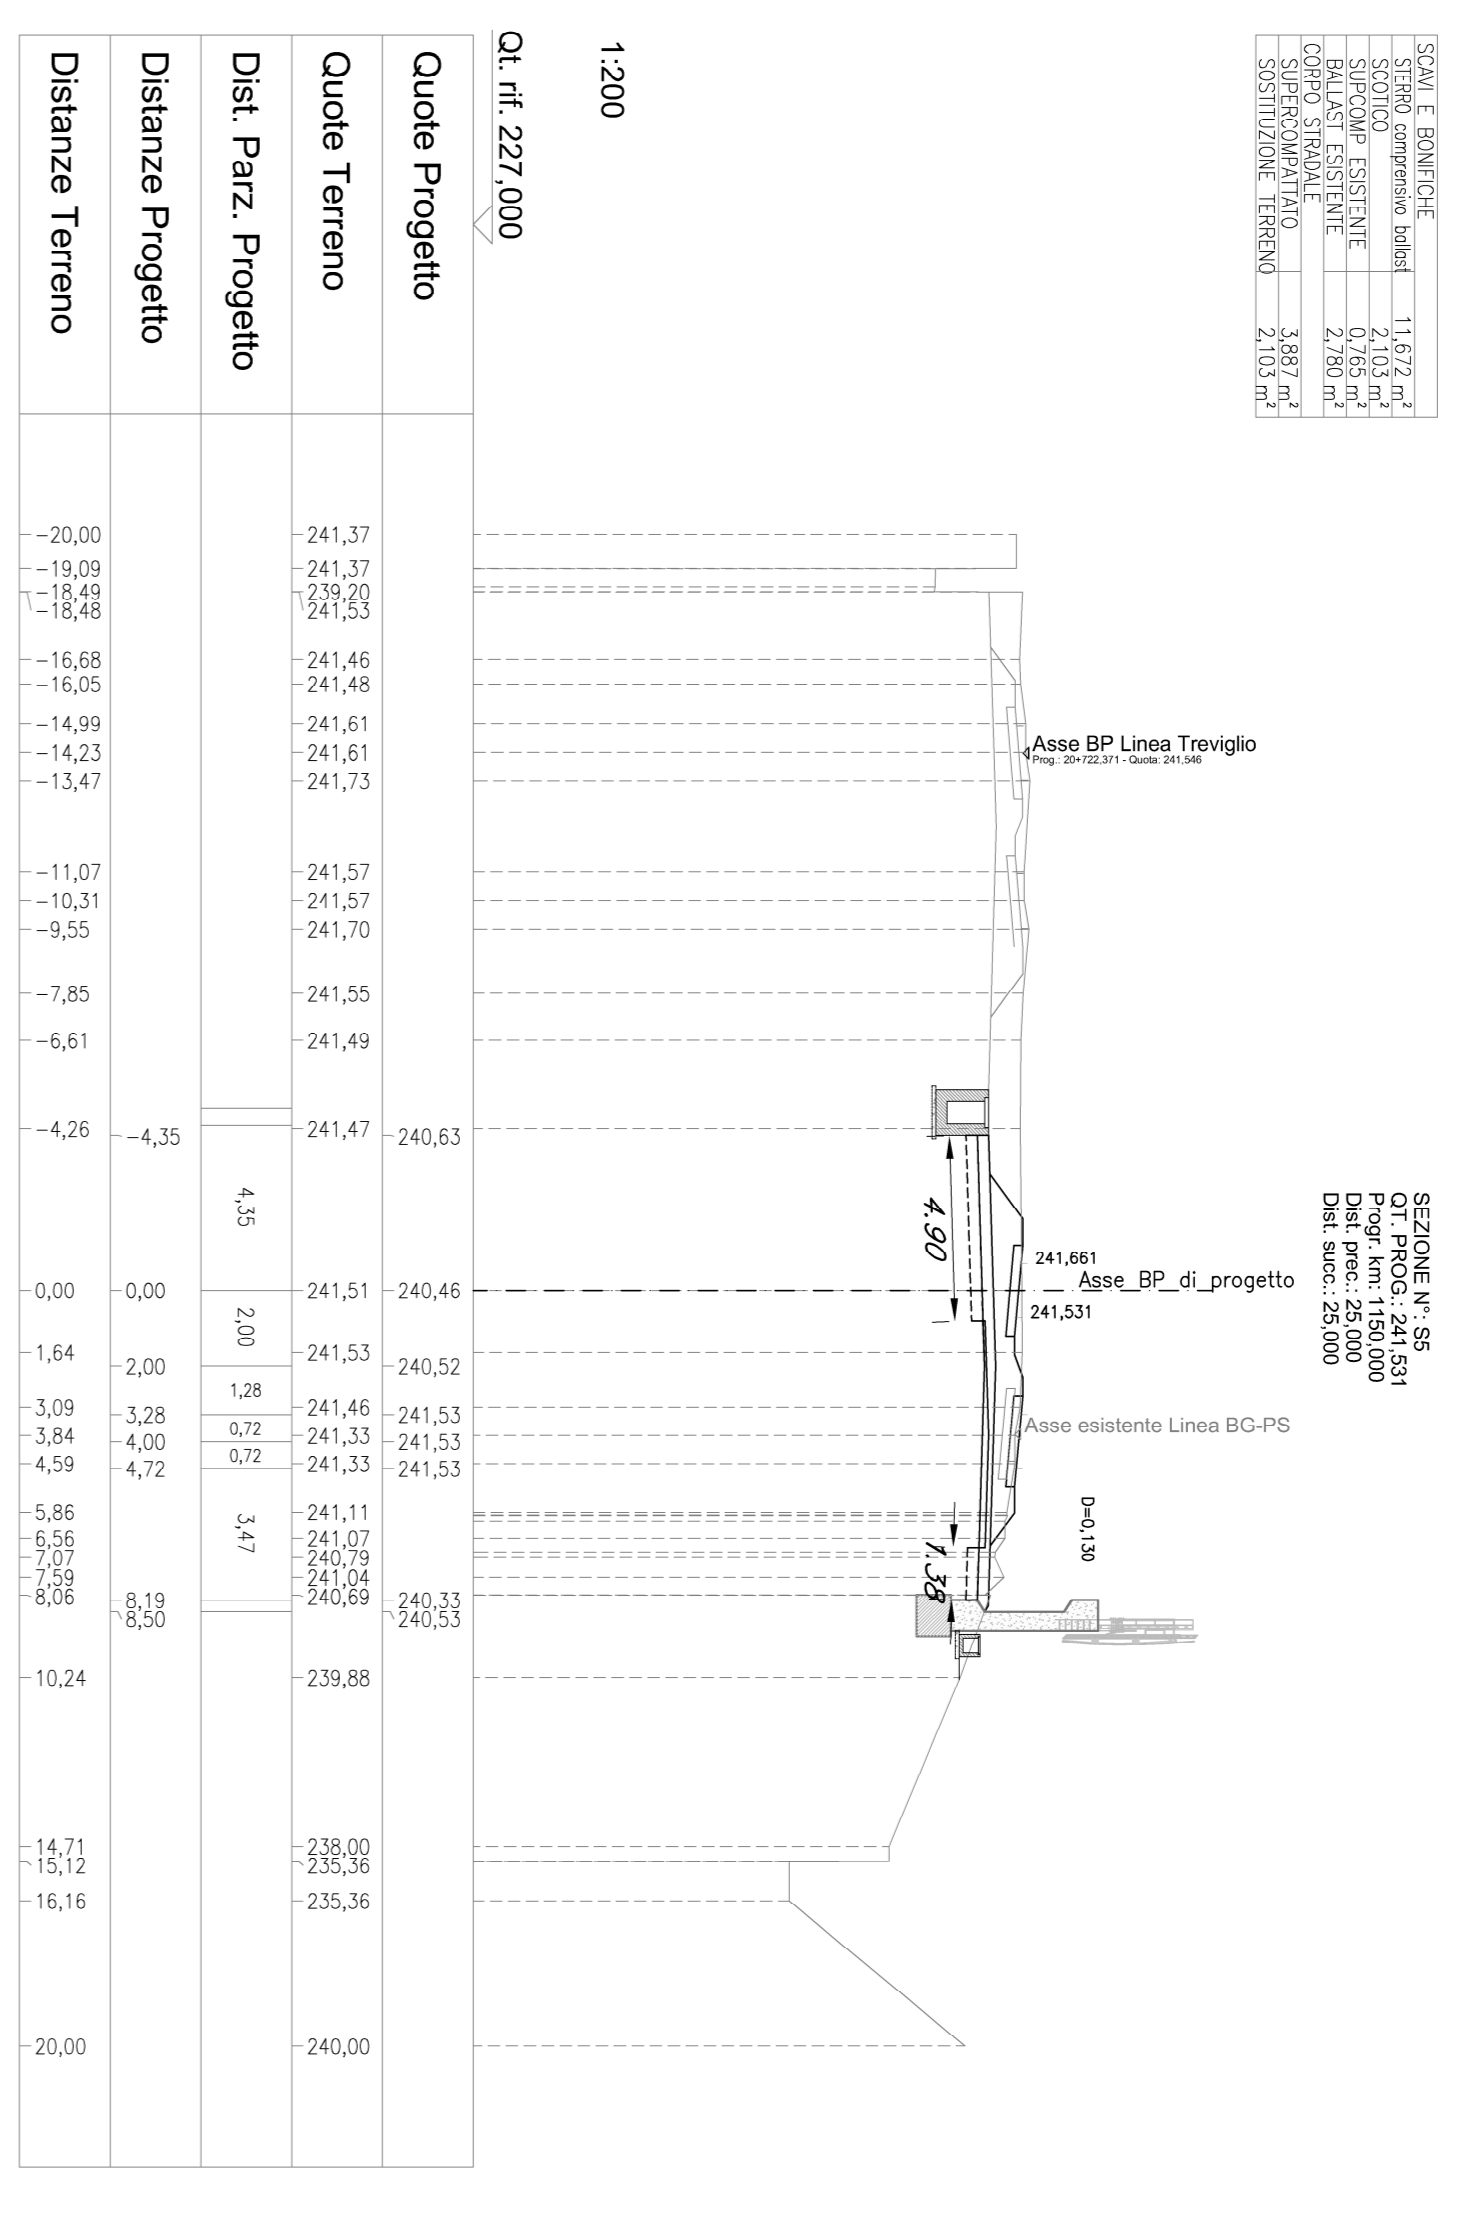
| SCAVI E BONIFICHE | |
|---|---|
| STERRO comprensivo ballast | 11,672 m² |
| SCOTICO | 2,103 m² |
| SUPCOMP ESISTENTE | 0,765 m² |
| BALLAST ESISTENTE | 2,780 m² |
| CORPO STRADALE | |
| SUPERCOMPATTATO | 3,887 m² |
| SOSTITUZIONE TERRENO | 2,103 m² |

1:200

Qt. rif. 227,000

| Quote Progetto | Quote Terreno | Dist. Parz. Progetto | Distanze Progetto | Distanze Terreno |
|---|---|---|---|---|
| | 241,37 | | | -20,00 |
| | 241,37 | | | -19,09 |
| | 239,20 | | | -18,49 |
| | 241,53 | | | -18,48 |
| | 241,46 | | | -16,68 |
| | 241,48 | | | -16,05 |
| | 241,61 | | | -14,99 |
| | 241,61 | | | -14,23 |
| | 241,73 | | | -13,47 |
| | 241,57 | | | -11,07 |
| | 241,57 | | | -10,31 |
| | 241,70 | | | -9,55 |
| | 241,55 | | | -7,85 |
| | 241,49 | | | -6,61 |
| 240,63 | 241,47 | | -4,35 | -4,26 |
| | | 4,35 | | |
| 240,46 | 241,51 | | 0,00 | 0,00 |
| | | 2,00 | | |
| 240,52 | 241,53 | | 2,00 | 1,64 |
| | | 1,28 | | |
| 241,53 | 241,46 | | 3,28 | 3,09 |
| | | 0,72 | | |
| 241,53 | 241,33 | | 4,00 | 3,84 |
| | | 0,72 | | |
| 241,53 | 241,33 | | 4,72 | 4,59 |
| | 241,11 | | | 5,86 |
| | 241,07 | 3,47 | | 6,56 |
| | 240,79 | | | 7,07 |
| | 241,04 | | | 7,59 |
| 240,33 | 240,69 | | 8,19 | 8,06 |
| 240,53 | | | 8,50 | |
| | 239,88 | | | 10,24 |
| | 238,00 | | | 14,71 |
| | 235,36 | | | 15,12 |
| | 235,36 | | | 16,16 |
| | 240,00 | | | 20,00 |

Asse BP Linea Treviglio
Prog.: 20+722,371 - Quota: 241,546

4.90

241,661
Asse_BP_di_progetto
241,531

Asse esistente Linea BG-PS

D=0,130

1.38

SEZIONE N°: S5
QT. PROG.: 241,531
Progr. km: 1150,000
Dist. prec.: 25,000
Dist. succ.: 25,000